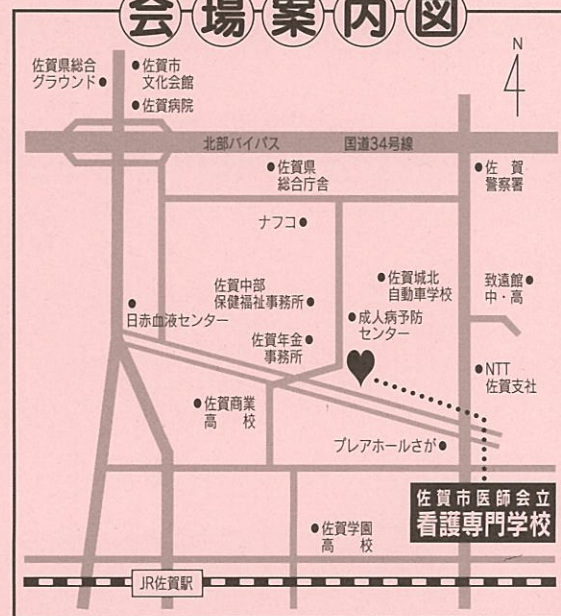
会場案内図

N

佐賀県総合グラウンド●

●佐賀市文化会館

●佐賀病院

北部バイパス

国道34号線

●佐賀県総合庁舎

●佐賀警察署

ナフコ●

佐賀中部保健福祉事務所●

●佐賀城北自動車学校

致遠館●中・高

●日赤血液センター

佐賀年金●事務所

●成人病予防センター

●NTT佐賀支社

●佐賀商業高校

プレアホールさが●

佐賀市医師会立
看護専門学校

●佐賀学園高校

JR佐賀駅